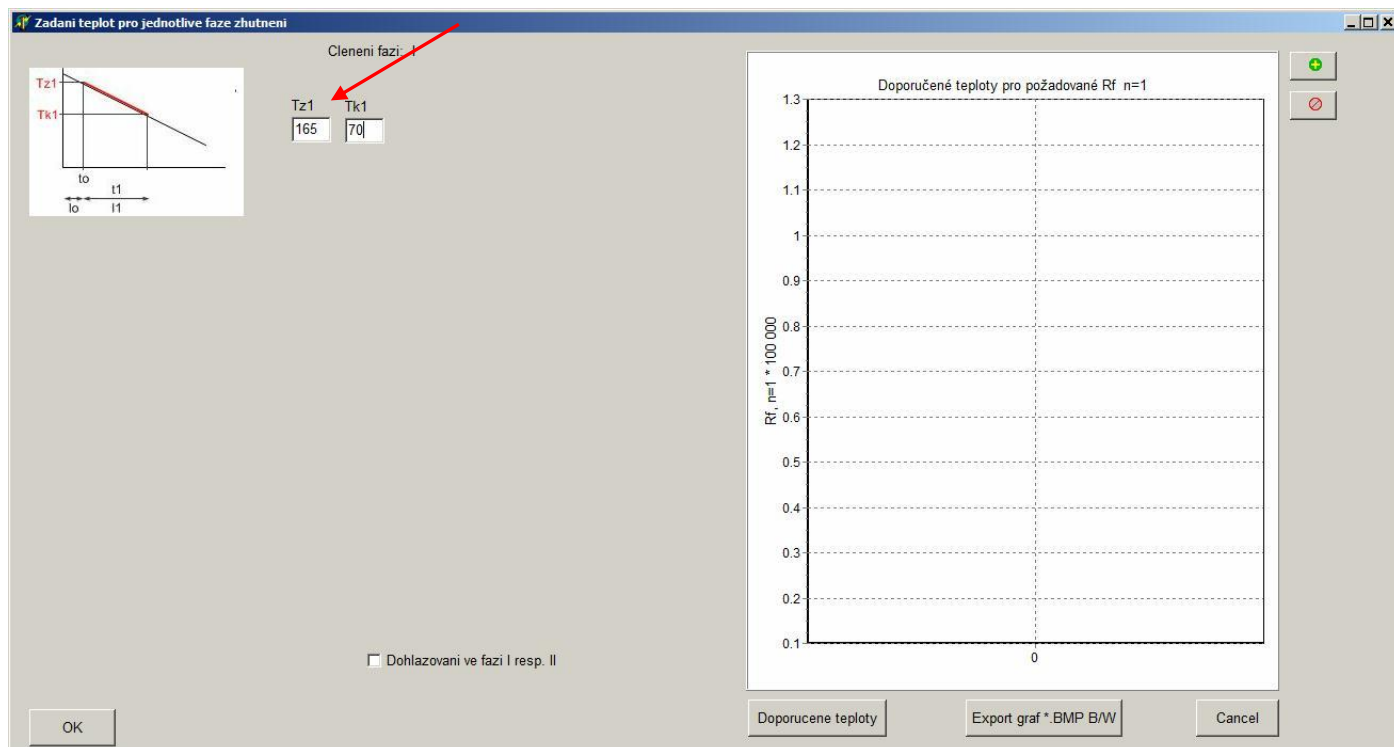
Zadani teplot pro jednotlive faze zhutneni

Tz1
Tk1
to
t1
lo
l1

Cleneni fazi: I

Tz1 Tk1
165 70

Doporučené teploty pro požadované Rf n=1

Rf, n=1 * 100 000

1.3
1.2
1.1
1
0.9
0.8
0.7
0.6
0.5
0.4
0.3
0.2
0.1
0

Dohlazovani ve fazi I resp. II

OK

Doporucene teploty

Export graf *.BMP B/W

Cancel